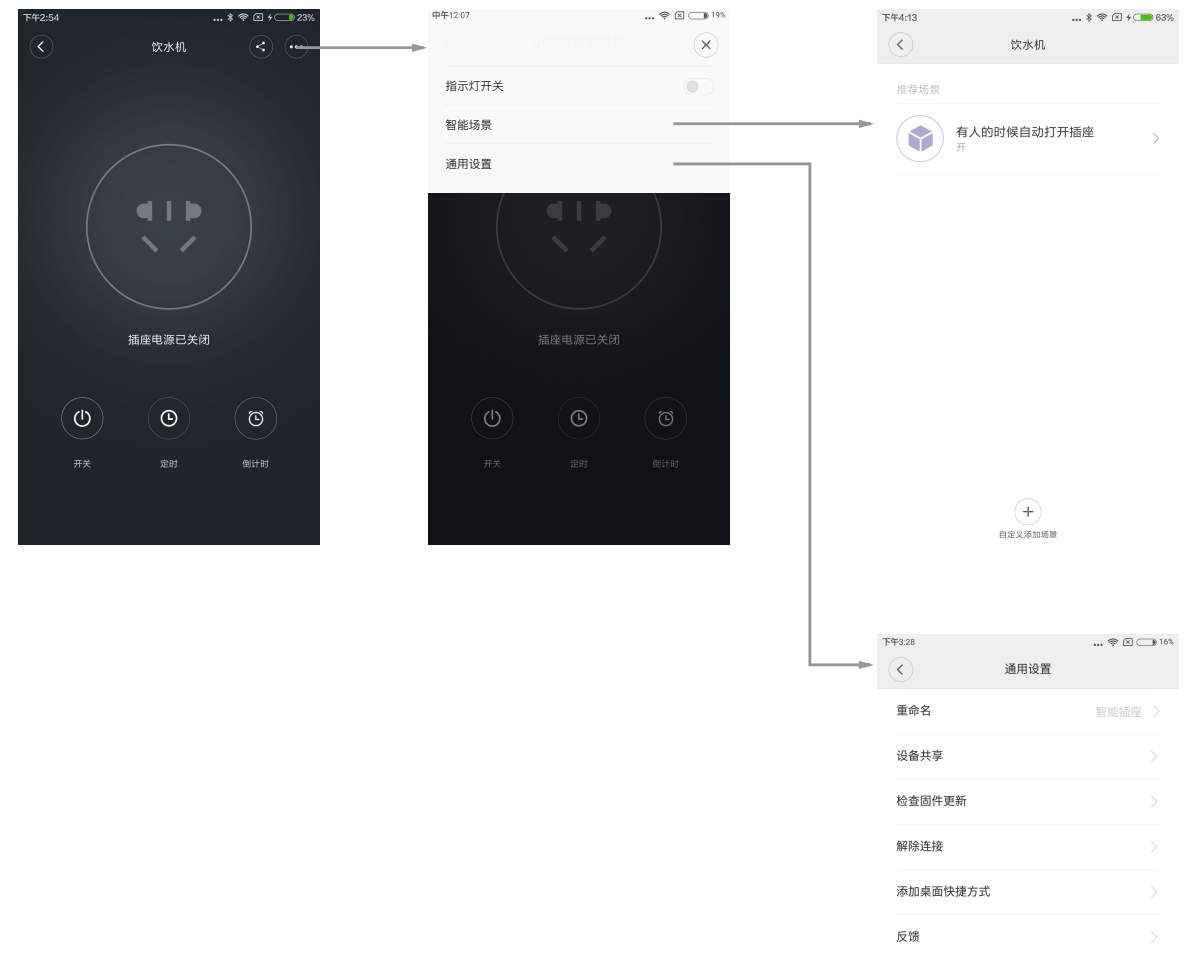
下午2:54 23%

饮水机

插座电源已关闭

开关
定时
倒计时

中午12:07 19%

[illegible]

指示灯开关
智能场景
通用设置

插座电源已关闭

开关
定时
倒计时

下午4:13 63%

饮水机

推荐场景

有人的时候自动打开插座
开

自定义添加场景

下午3:28 16%

通用设置

重命名 智能插座
设备共享
检查固件更新
解除连接
添加桌面快捷方式
反馈